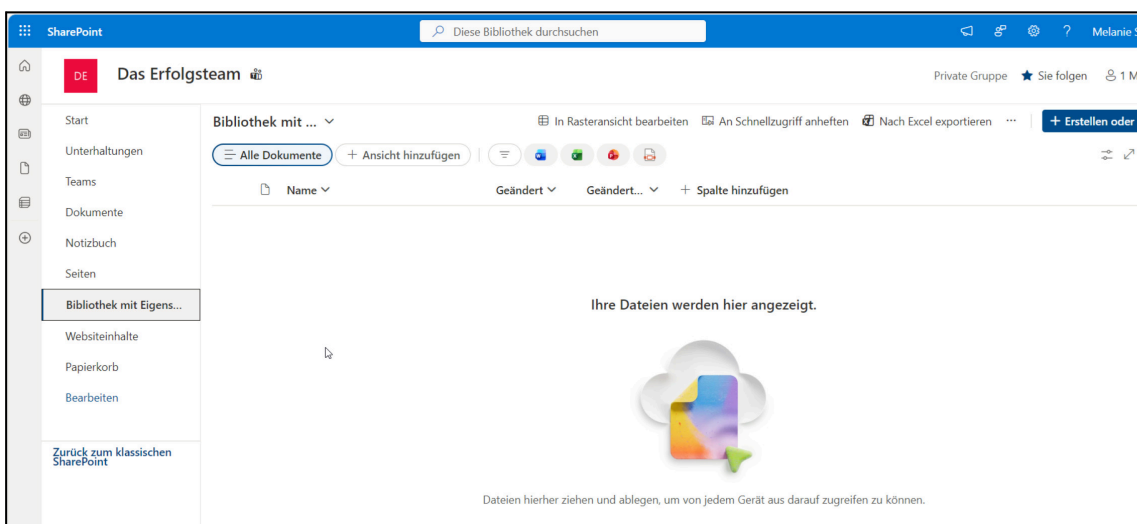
SharePoint

Diese Bibliothek durchsuchen

Melanie S

DE

Das Erfolgsteam

Private Gruppe

Sie folgen

1 M

Start

Unterhaltungen

Teams

Dokumente

Notizbuch

Seiten

Bibliothek mit Eigens...

Websiteinhalte

Papierkorb

Bearbeiten

Zurück zum klassischen SharePoint

Bibliothek mit ...

In Rasteransicht bearbeiten

An Schnellzugriff anheften

Nach Excel exportieren

···

+ Erstellen oder

Alle Dokumente

+ Ansicht hinzufügen

Name

Geändert

Geändert...

+ Spalte hinzufügen

Ihre Dateien werden hier angezeigt.

Dateien hierher ziehen und ablegen, um von jedem Gerät aus darauf zugreifen zu können.